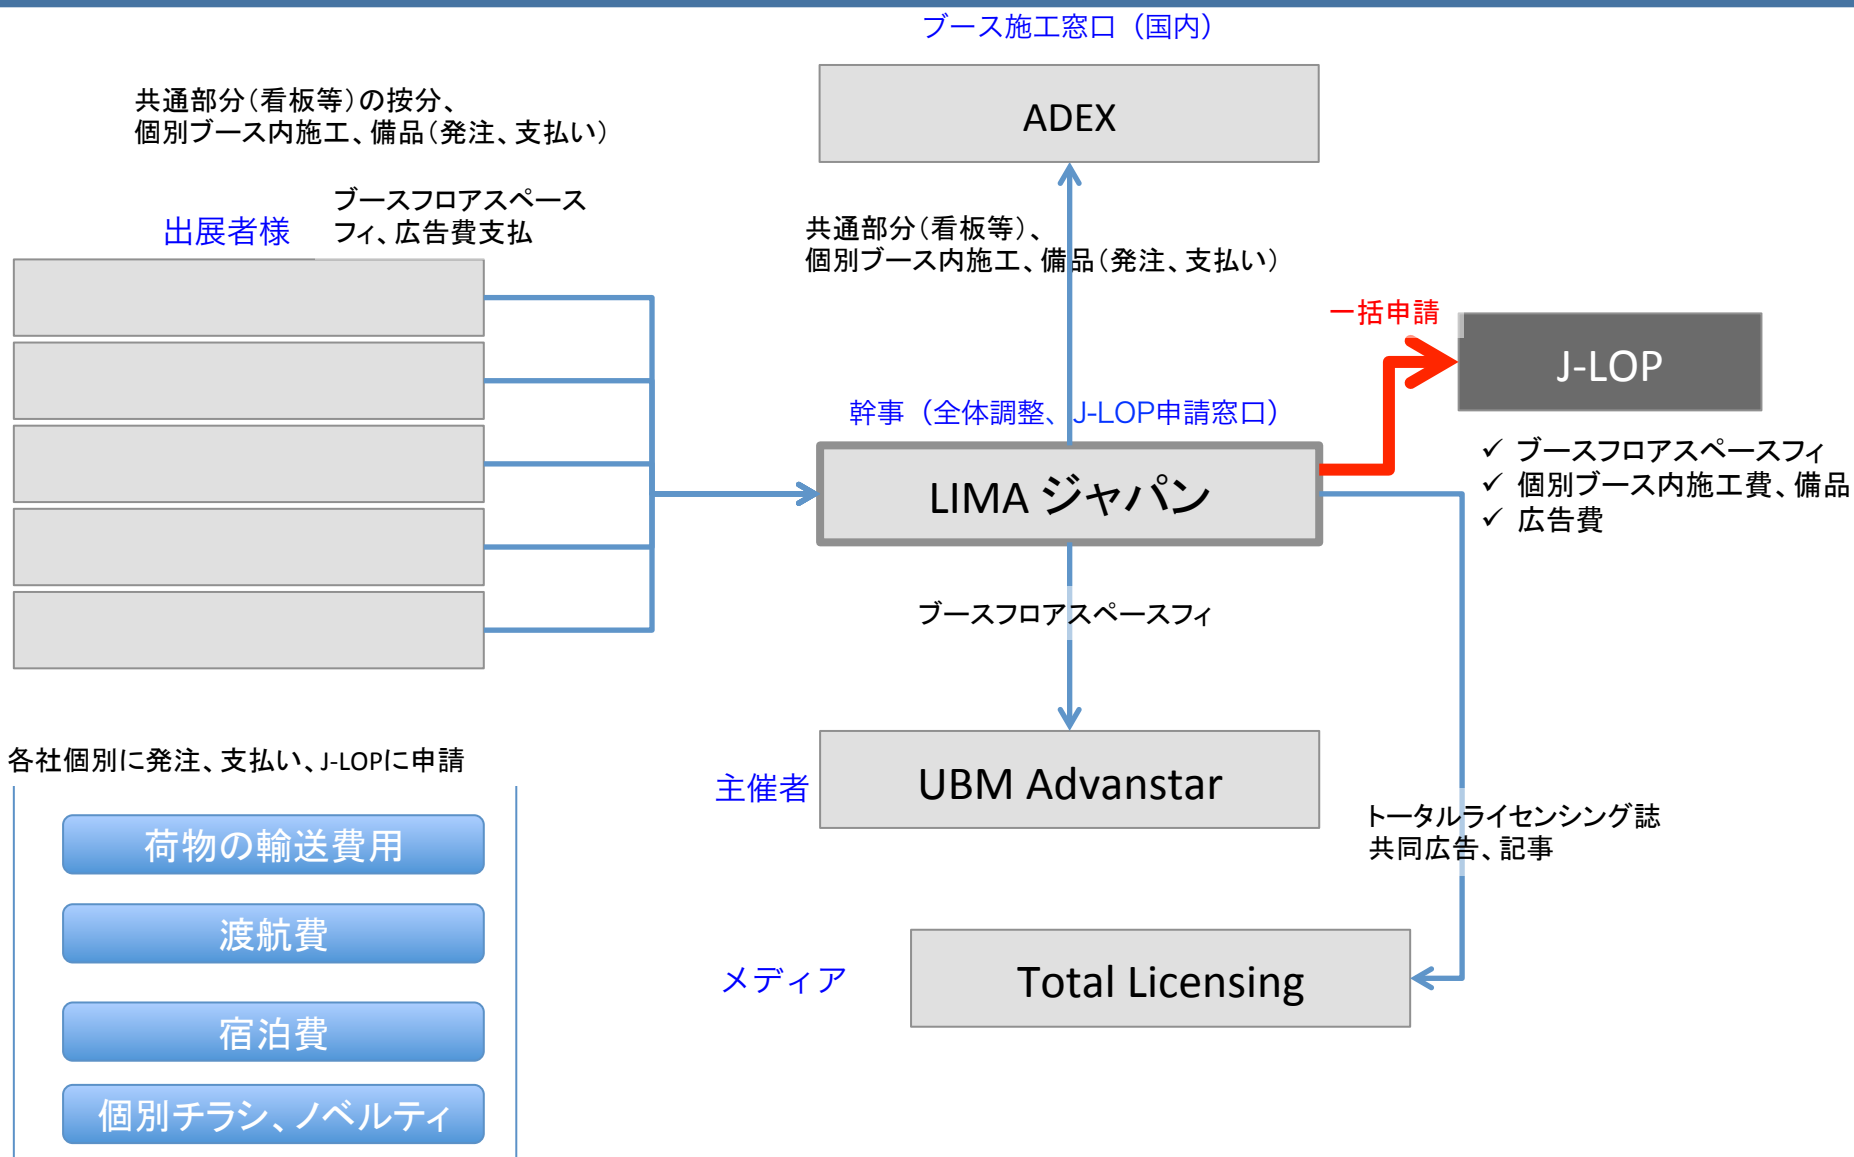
ブース施工窓口（国内）

共通部分(看板等)の按分、
個別ブース内施工、備品(発注、支払い)

ADEX

出展者様

ブースフロアスペース
フィ、広告費支払

共通部分(看板等)、
個別ブース内施工、備品(発注、支払い)

一括申請

J-LOP

幹事（全体調整、J-LOP申請窓口）

LIMA ジャパン

✓ ブースフロアスペースフィ
✓ 個別ブース内施工費、備品
✓ 広告費

ブースフロアスペースフィ

各社個別に発注、支払い、J-LOPに申請

主催者

UBM Advanstar

トータルライセンシング誌
共同広告、記事

荷物の輸送費用

渡航費

メディア

Total Licensing

宿泊費

個別チラシ、ノベルティ